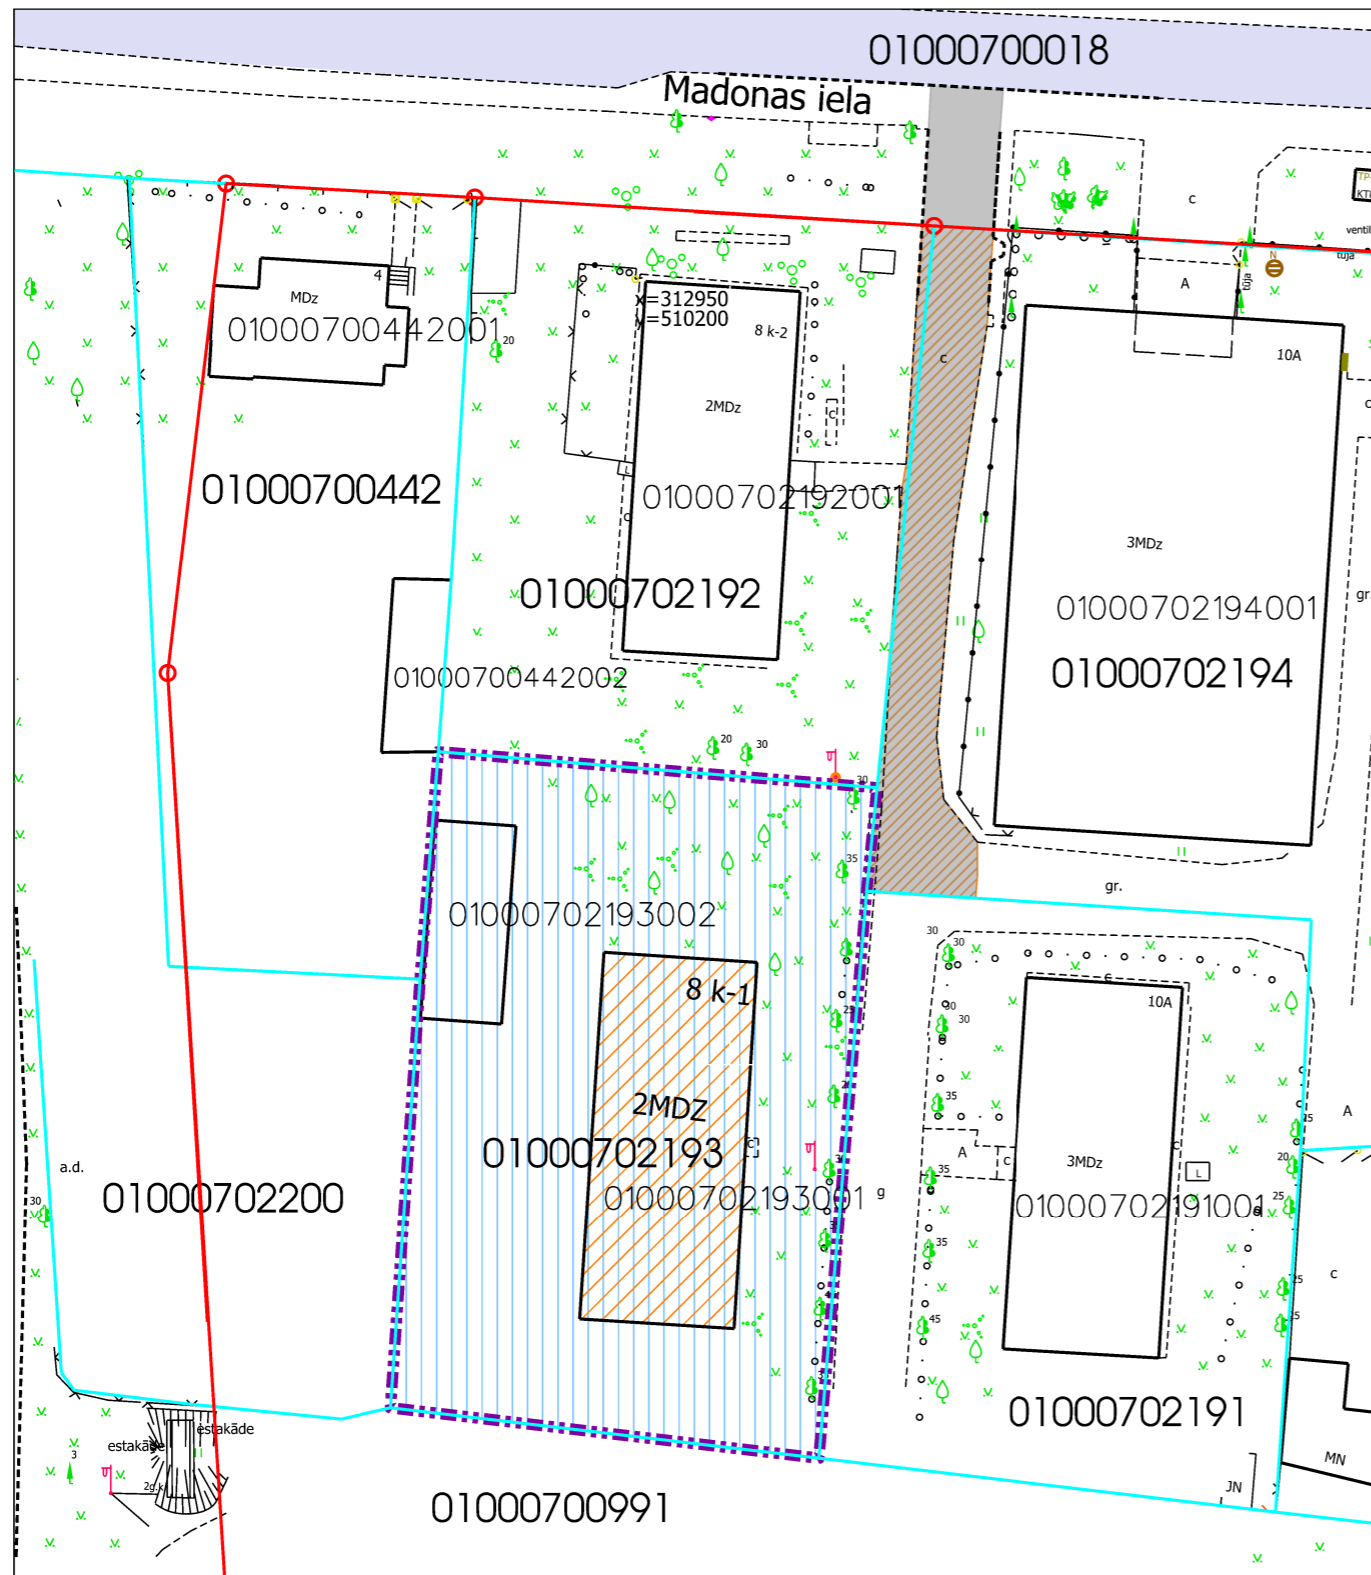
01000700018
Madonas iela
c
TP
KTP
ventil
tuja
tuja
N
A
10A
MDz
4
01000700442001
20
x=312950
y=510200
8 k-2
2MDz
c
01000700442
01000702192001
3MDz
01000702192
01000702194001
01000702194
gr
01000700442002
20
30
30
gr.
35
01000702193002
30
30
30
30
8 k-1
10A
23
35
2MDZ
A
01000702193
c
3MDz
L
a.d.
01000702200
01000702193001
g
01000702191001
25
20
30
35
25
c
35
45
25
01000702191
estakāde
estakāde
3
2g.k.
MN
JN
01000700991